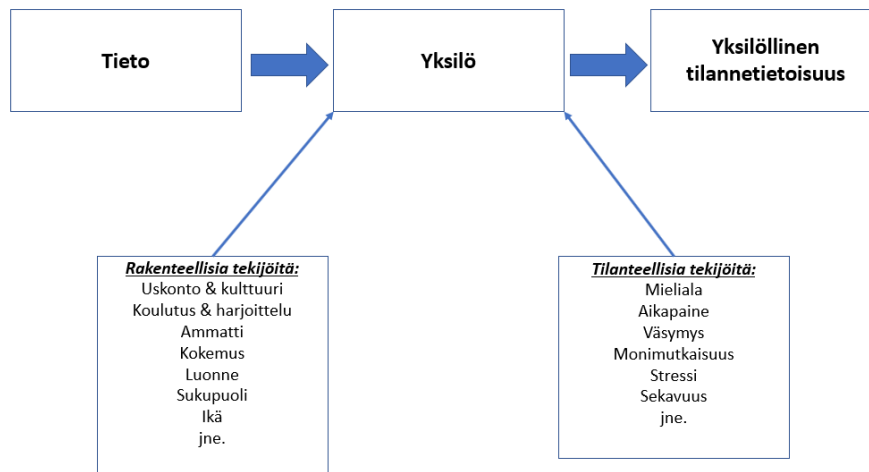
Tieto

Yksilö

Yksilöllinen tilannetietoisuus

Rakenteellisia tekijöitä:
Uskonto & kulttuuri
Koulutus & harjoittelu
Ammatti
Kokemus
Luonne
Sukupuoli
Ikä
jne.

Tilanteellisia tekijöitä:
Mieliala
Aikapaine
Väsymys
Monimutkaisuus
Stressi
Sekavuus
jne.